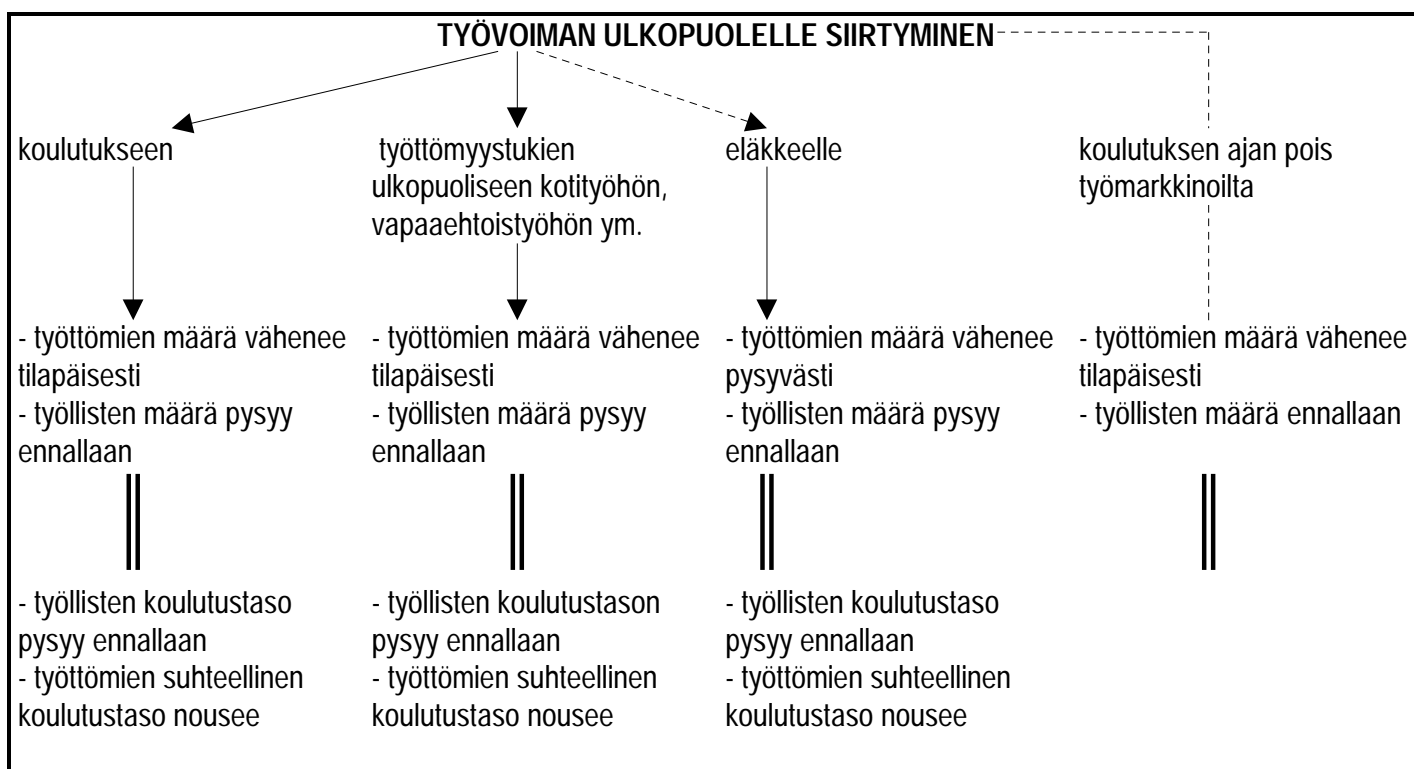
TYÖVOIMAN ULKOPUOLELLE SIIRTYMINEN

koulutukseen

- työttömien määrä vähenee tilapäisesti
- työllisten määrä pysyy ennallaan

- työllisten koulutustaso pysyy ennallaan
- työttömien suhteellinen koulutustaso nousee

työttömyystukien ulkopuoliseen kotityöhön, vapaaehtoistyöhön ym.

- työttömien määrä vähenee tilapäisesti
- työllisten määrä pysyy ennallaan

- työllisten koulutustason pysyy ennallaan
- työttömien suhteellinen koulutustaso nousee

eläkkeelle

- työttömien määrä vähenee pysyvästi
- työllisten määrä pysyy ennallaan

- työllisten koulutustaso pysyy ennallaan
- työttömien suhteellinen koulutustaso nousee

koulutuksen ajan pois työmarkkinoilta

- työttömien määrä vähenee tilapäisesti
- työllisten määrä ennallaan